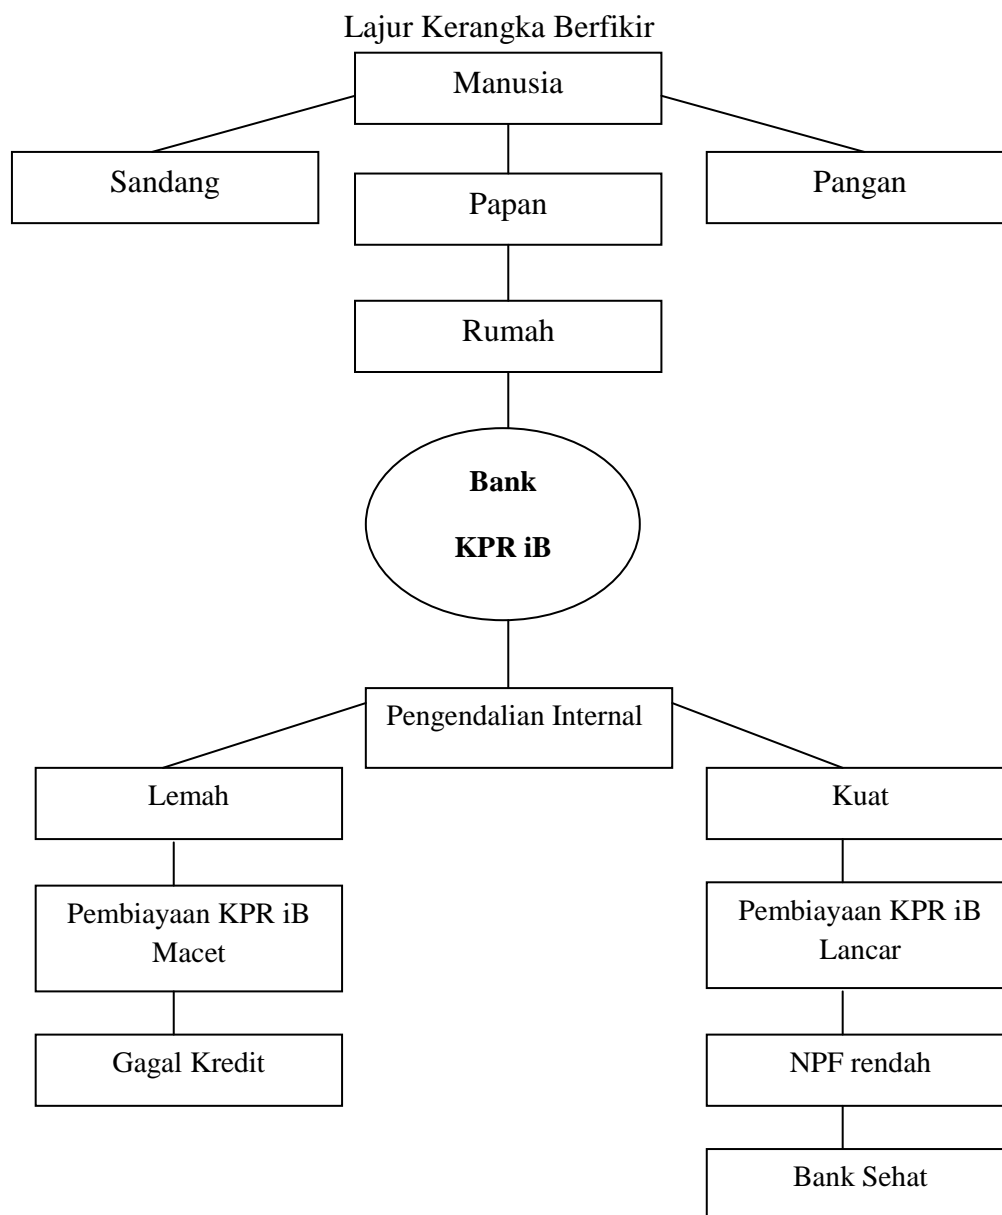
Lajur Kerangka Berfikir

Manusia

Sandang

Papan

Pangan

Rumah

**Bank**

**KPR iB**

Pengendalian Internal

Lemah

Pembiayaan KPR iB Macet

Gagal Kredit

Kuat

Pembiayaan KPR iB Lancar

NPF rendah

Bank Sehat